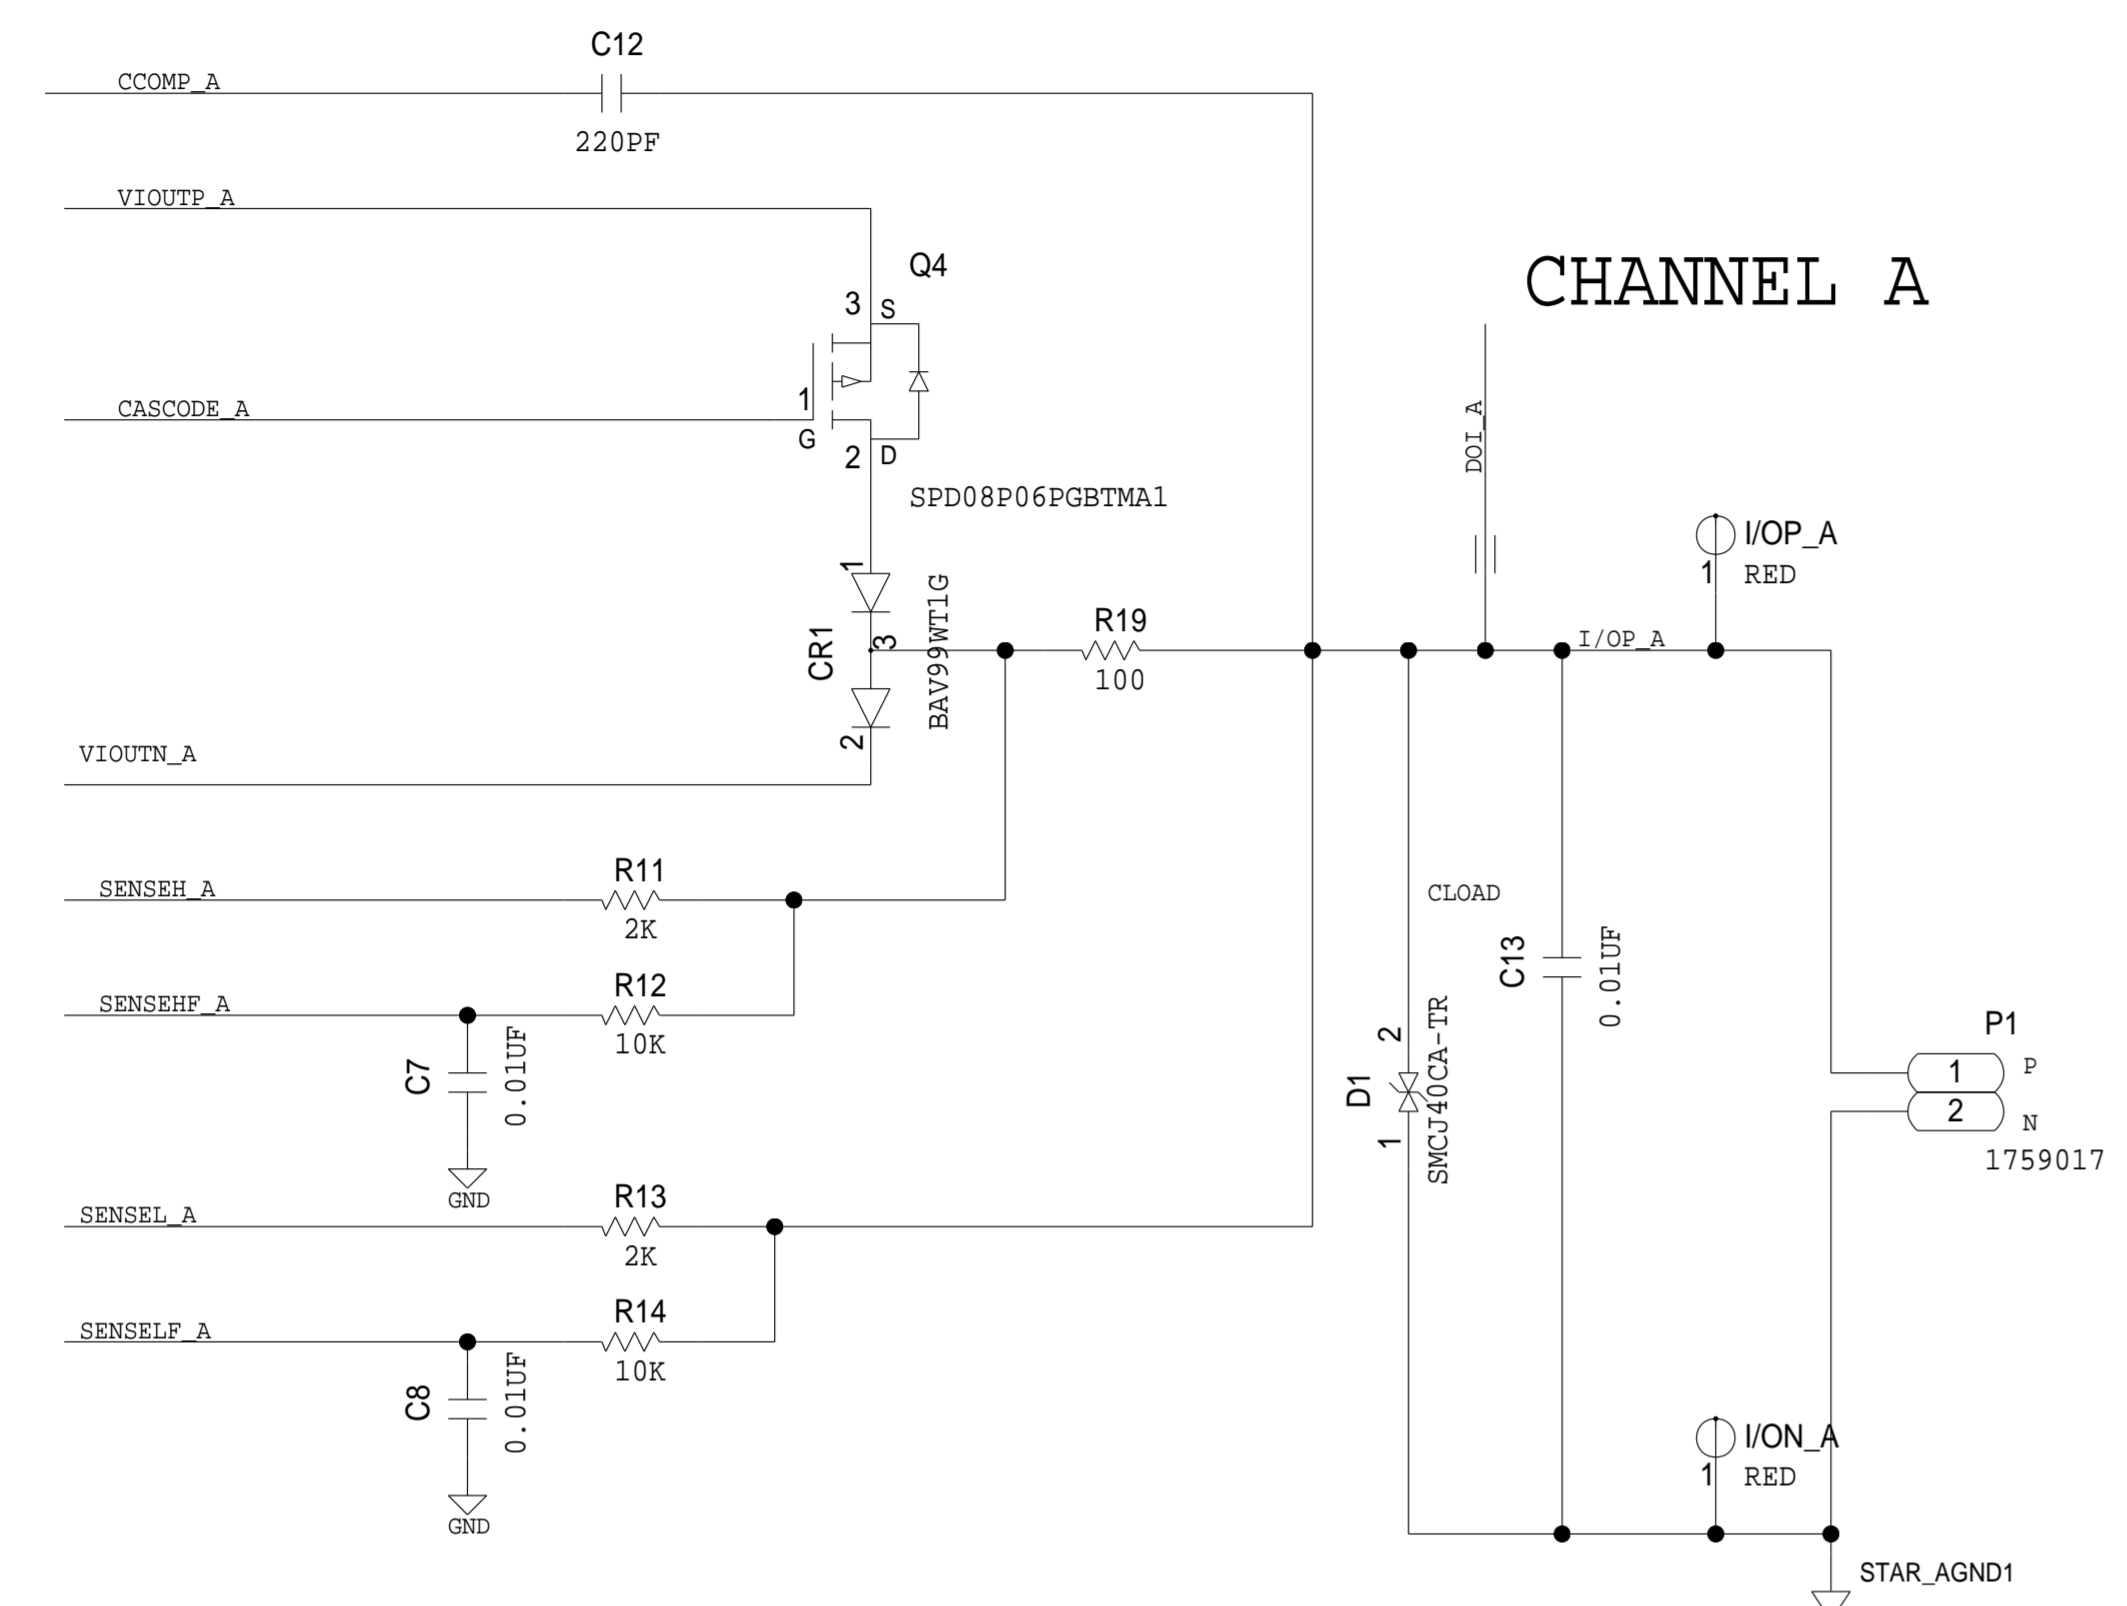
C12
CCOMP_A
220PF
VIOUTP_A
Q4
CHANNEL A
3 S
CASCODE_A
1
G
2 D
SPD08P06PGBTMA1
DOI_A
I/OP_A
1 RED
1
CR1
BAV99WT1G
3
R19
100
I/OP_A
2
VIOUTN_A
SENSEH_A
R11
2K
CLOAD
C13
0.01UF
SENSEHF_A
R12
10K
P1
C7
0.01UF
2
D1
SMCJ40CA-TR
1
1 P
2 N
1759017
GND
SENSEL_A
R13
2K
SENSELF_A
R14
10K
C8
0.01UF
I/ON_A
1 RED
GND
STAR_AGND1